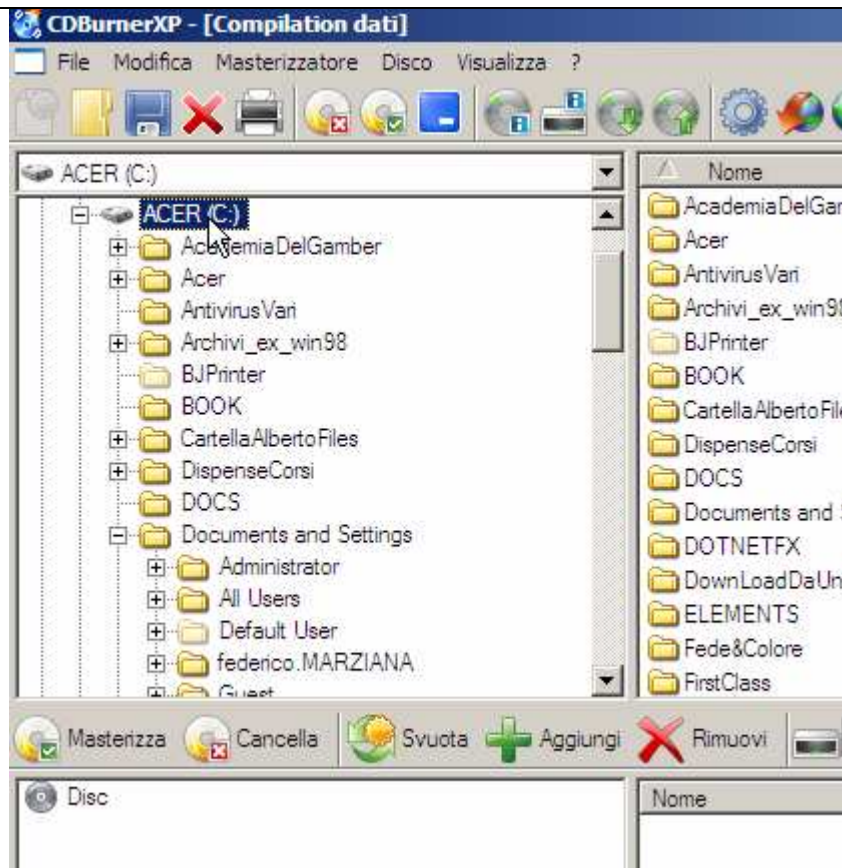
CDBurnerXP - [Compilation dati]

File Modifica Masterizzatore Disco Visualizza ?

ACER (C:)

ACER (C:)
AcademiaDelGamber
Acer
AntivirusVari
Archivi_ex_win98
BJPrinter
BOOK
CartellaAlbertoFiles
DispenseCorsi
DOCS
Documents and Settings
Administrator
All Users
Default User
federico.MARZIANA
Guest

Nome
AcademiaDelGar
Acer
AntivirusVari
Archivi_ex_win9
BJPrinter
BOOK
CartellaAlbertoFile
DispenseCorsi
DOCS
Documents and
DOTNETFX
DownLoadDaUn
ELEMENTS
Fede&Colore
FirstClass

Masterizza Cancella Svuota Aggiungi Rimuovi

Disc

Nome